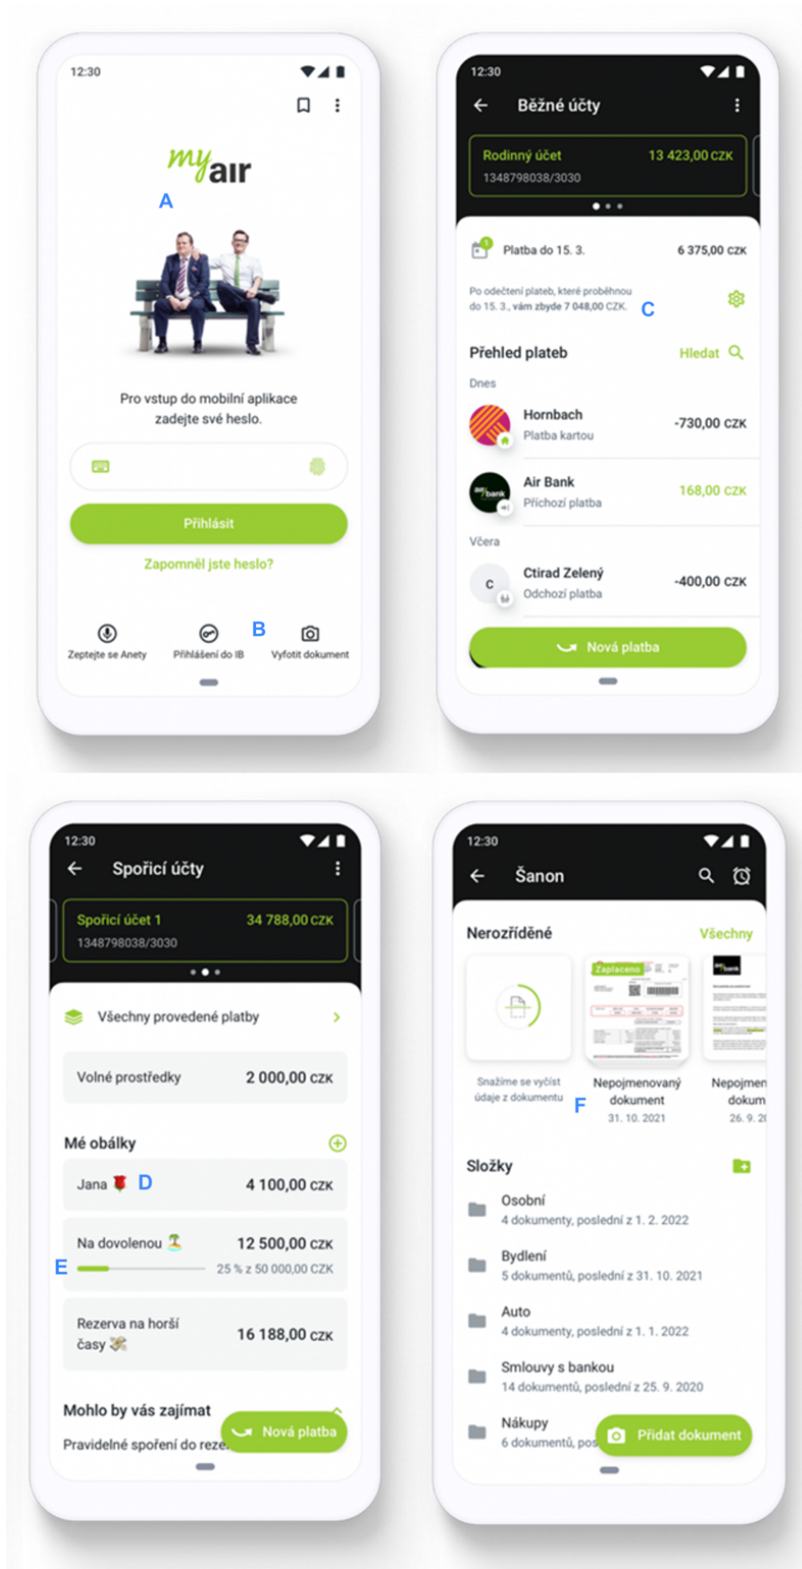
12:30

my air

A

Pro vstup do mobilní aplikace zadejte své heslo.

Přihlásit

Zapomněl jste heslo?

Zeptejte se Anety

Přihlášení do IB

B

Vyfotit dokument

12:30

Běžné účty

Rodinný účet 13 423,00 CZK
1348798038/3030

Platba do 15. 3. 6 375,00 CZK

Po odečtení plateb, které proběhnou do 15. 3., vám zbyde 7 048,00 CZK.

C

Přehled plateb

Hledat

Dnes

Hornbach
Platba kartou
-730,00 CZK

Air Bank
Příchozí platba
168,00 CZK

Včera

Ctirad Zelený
Odchozí platba
-400,00 CZK

Nová platba

12:30

Spořicí účty

Spořicí účet 1 34 788,00 CZK
1348798038/3030

Všechny provedené platby

Volné prostředky 2 000,00 CZK

Mé obálky

Jana D 4 100,00 CZK

Na dovolenou 12 500,00 CZK
E
25 % z 50 000,00 CZK

Rezerva na horší časy 16 188,00 CZK

Mohlo by vás zajímat

Pravidelné spoření do reze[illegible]

Nová platba

12:30

Šanon

Nerozříděné

Všechny

Snažíme se vyčíst údaje z dokumentu

Zaplaceno

Nepojmenovaný dokument
31. 10. 2021

F

Nepojmen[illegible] dokum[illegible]
26. 9. 2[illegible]

Složky

Osobní
4 dokumenty, poslední z 1. 2. 2022

Bydlení
5 dokumentů, poslední z 31. 10. 2021

Auto
4 dokumenty, poslední z 1. 1. 2022

Smlouvy s bankou
14 dokumentů, poslední z 25. 9. 2020

Nákupy
6 dokumentů, pos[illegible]

Přidat dokument